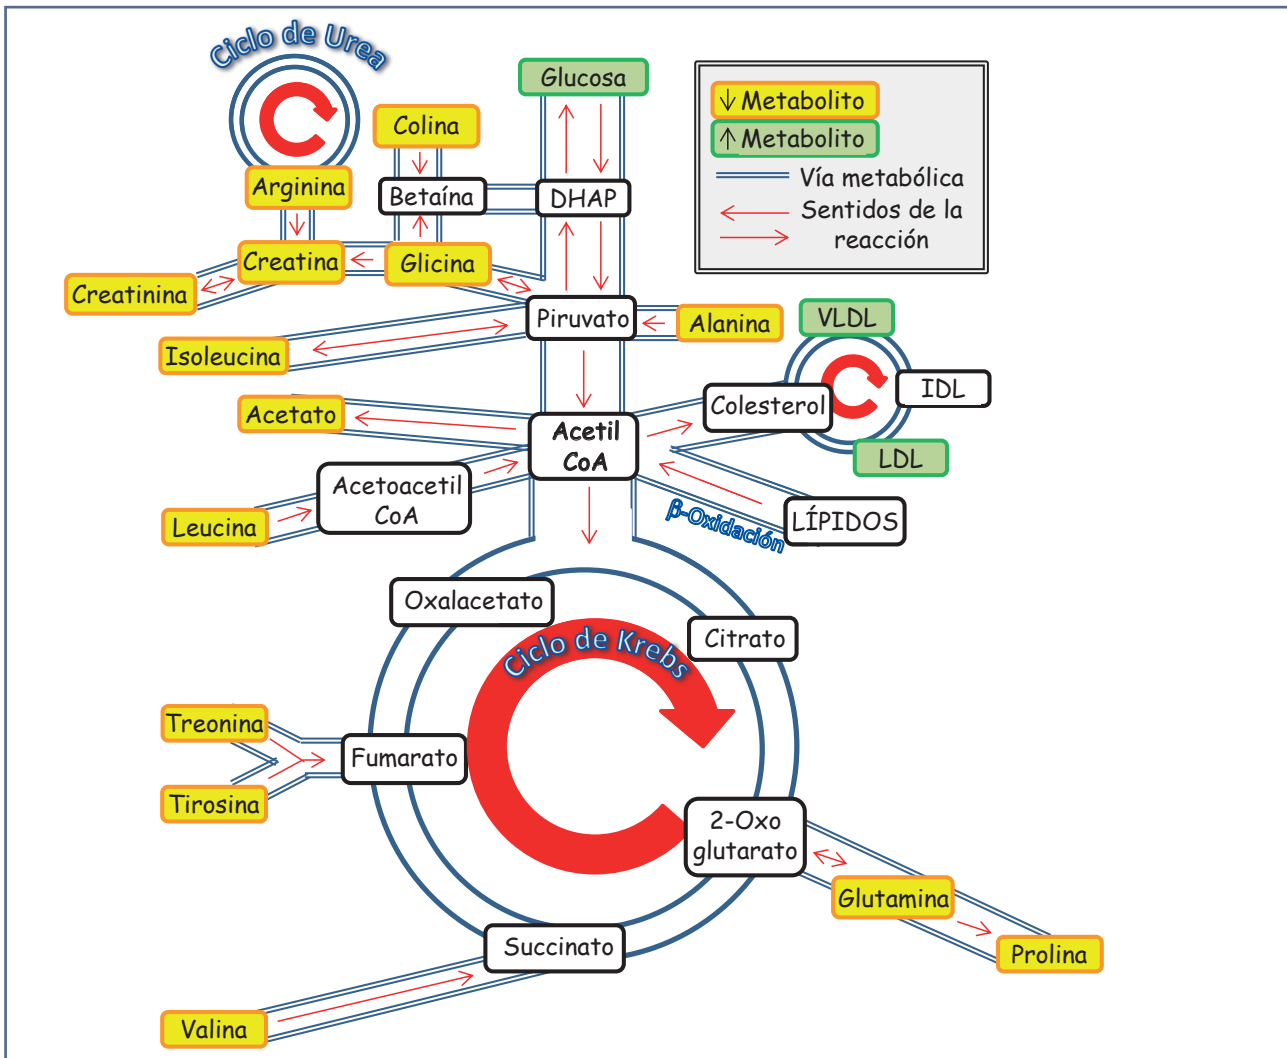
Ciclo de Urea

Glucosa

↓Metabolito
↑Metabolito
Vía metabólica
Sentidos de la reacción

Colina
Arginina
Betaína
DHAP
Creatina
Glicina
Creatinina
Piruvato
Alanina
Isoleucina
VLDL
IDL
Colesterol
LDL
Acetato
Acetil CoA
Acetoacetil CoA
Leucina
LÍPIDOS
β-Oxidación
Oxalacetato
Citrato
Ciclo de Krebs
Treonina
Fumarato
Tirosina
2-Oxo glutarato
Glutamina
Prolina
Succinato
Valina